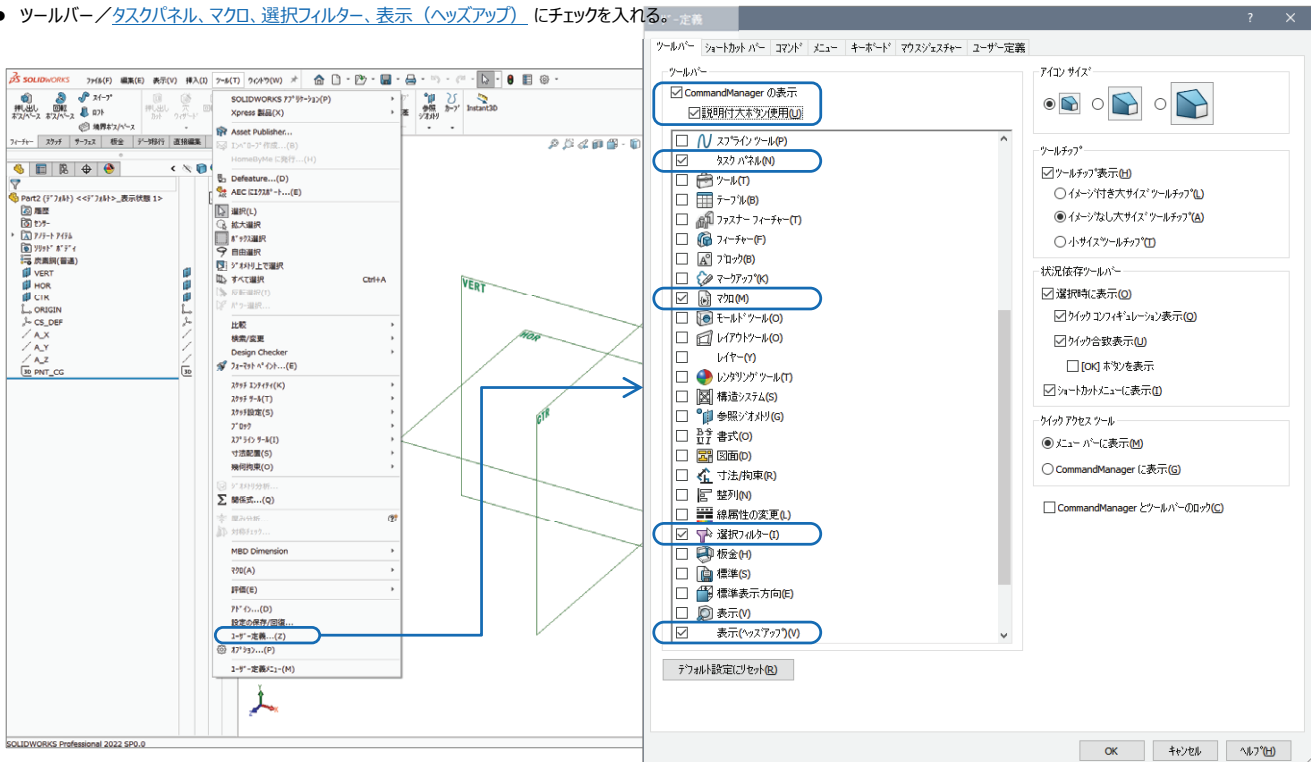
● ツールバー／タスクパネル、マクロ、選択フィルター、表示（ヘッズアップ） にチェックを入れる。

ザー定義 ? ✕

ツールバー | ショートカット バー | コマンド | メニュー | キーボード | マウスジェスチャー | ユーザー定義

ツールバー
☑ CommandManager の表示
☑ 説明付大ボタン使用(U)

☐ スプライン ツール(P)
☑ タスク パネル(N)
☐ ツール(T)
☐ テーブル(B)
☐ ファスナー フィーチャー(T)
☐ フィーチャー(F)
☐ ブロック(B)
☐ マークアップ(K)
☑ マクロ(M)
☐ モールドツール(O)
☐ レイアウトツール(O)
☐ レイヤー(Y)
☐ レンダリングツール(T)
☐ 構造システム(S)
☐ 参照ジオメトリ(G)
☐ 書式(O)
☐ 図面(D)
☐ 寸法/拘束(R)
☐ 整列(N)
☐ 線属性の変更(L)
☑ 選択フィルター(I)
☐ 板金(H)
☐ 標準(S)
☐ 標準表示方向(E)
☐ 表示(V)
☑ 表示(ヘッズアップ)(V)

デフォルト設定にリセット(R)

アイコン サイズ
◉ ○ ○

ツールチップ
☑ ツールチップ表示(H)
○ イメージ付き大サイズツールチップ(L)
◉ イメージなし大サイズツールチップ(A)
○ 小サイズツールチップ(T)

状況依存ツールバー
☑ 選択時に表示(O)
☑ クイック コンフィギュレーション表示(O)
☑ クイック合致表示(U)
☐ [OK] ボタンを表示
☑ ショートカットメニューに表示(I)

クイック アクセス ツール
◉ メニュー バーに表示(M)
○ CommandManager に表示(G)

☐ CommandManager とツールバーのロック(C)

OK | キャンセル | ヘルプ(H)

SOLIDWORKS ファイル(F) 編集(E) 表示(V) 挿入(I) ツール(T) ウィンドウ(W)

押し出し ボス/ベース | 回転 ボス/ベース | スイープ | ロフト | 境界ボス/ベース | 押し出し カット | 穴 ウィザード | 参照 ジオメトリ | カーブ | Instant3D

フィーチャー | スケッチ | サーフェス | 板金 | データ移行 | 直接編集

Part2 (デフォルト) <<デフォルト>_表示状態 1>
履歴
センサー
アノテート アイテム
ソリッド ボディ
炭素鋼(普通)
VERT
HOR
CTR
ORIGIN
CS_DEF
A_X
A_Y
A_Z
PNT_CG

SOLIDWORKS アプリケーション(P)
Xpress 製品(X)
Asset Publisher...
エンベロープ作成...(B)
HomeByMe に発行...(H)
Defeature...(D)
AEC にエクスポート...(E)
選択(L)
拡大選択
ボックス選択
自由選択
ジオメトリ上で選択
すべて選択 Ctrl+A
反転選択(Y)
バラー選択...
比較
検索/変更
Design Checker
フォーマット ペインター...(E)
スケッチ エンティティ(K)
スケッチ ツール(T)
スケッチ設定(S)
ブロック
スプライン ツール(I)
寸法配置(S)
幾何拘束(O)
ジオメトリ分析...
関係式...(Q)
厚み分析
対称チェック...
MBD Dimension
マクロ(A)
評価(E)
アドイン...(D)
設定の保存/回復...
ユーザー定義...(Z)
オプション...(P)
ユーザー定義メニュー(M)

VERT
HOR
CTR

SOLIDWORKS Professional 2022 SP0.0